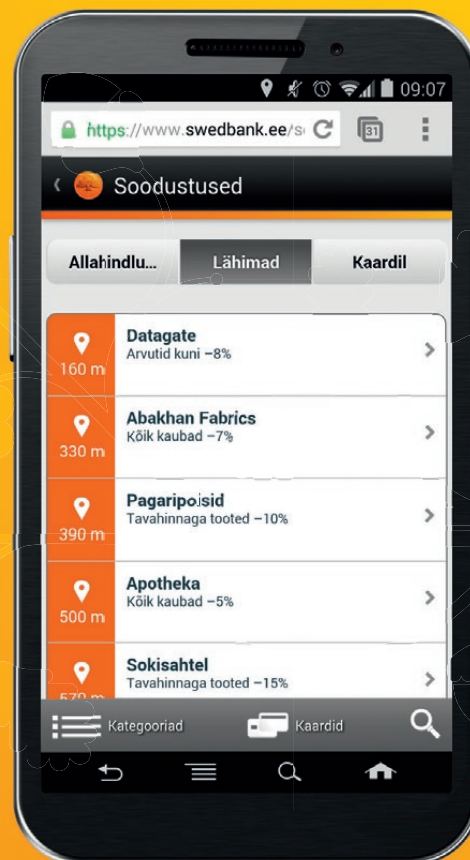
09:07

https://www.swedbank.ee/s

31

Soodustused

Allahindlu... Lähimad Kaardil

160 m
Datagate
Arvutid kuni –8%

330 m
Abakhan Fabrics
Kõik kaubad –7%

390 m
Pagaripoisid
Tavahinnaga tooted –10%

500 m
Apotheka
Kõik kaubad –5%

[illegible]
Sokisahtel
Tavahinnaga tooted –15%

Kategooriad Kaardid